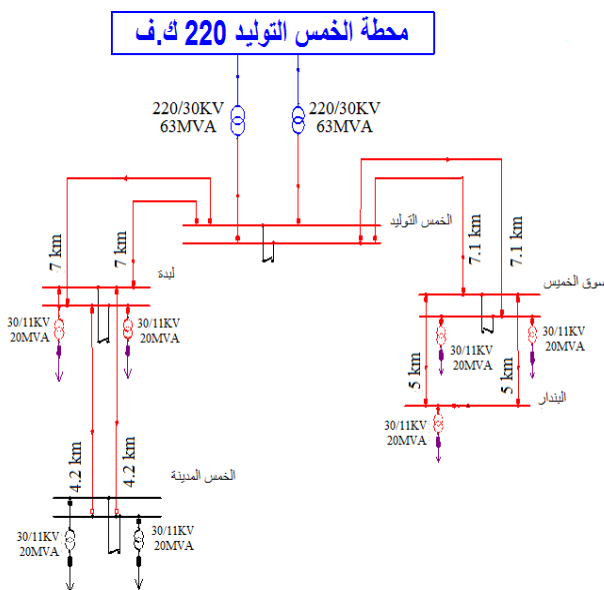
محطة الخمس التوليد 220 ك.ف

220/30KV
63MVA

220/30KV
63MVA

الخمس التوليد

7 km

7 km

7.1 km

7.1 km

لبدة

سوق الخميس

30/11KV
20MVA

30/11KV
20MVA

30/11KV
20MVA

30/11KV
20MVA

5 km

5 km

البندار

30/11KV
20MVA

4.2 km

4.2 km

الخمس المدينة

30/11KV
20MVA

30/11KV
20MVA